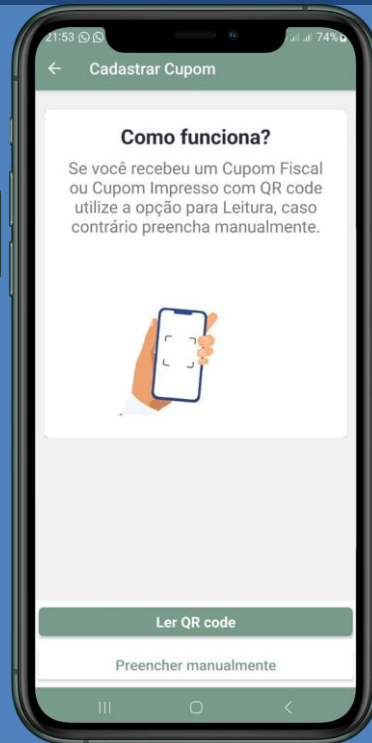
21:53 74%

Cadastrar Cupom

Como funciona?

Se você recebeu um Cupom Fiscal ou Cupom Impresso com QR code utilize a opção para Leitura, caso contrário preencha manualmente.

Ler QR code

Preencher manualmente